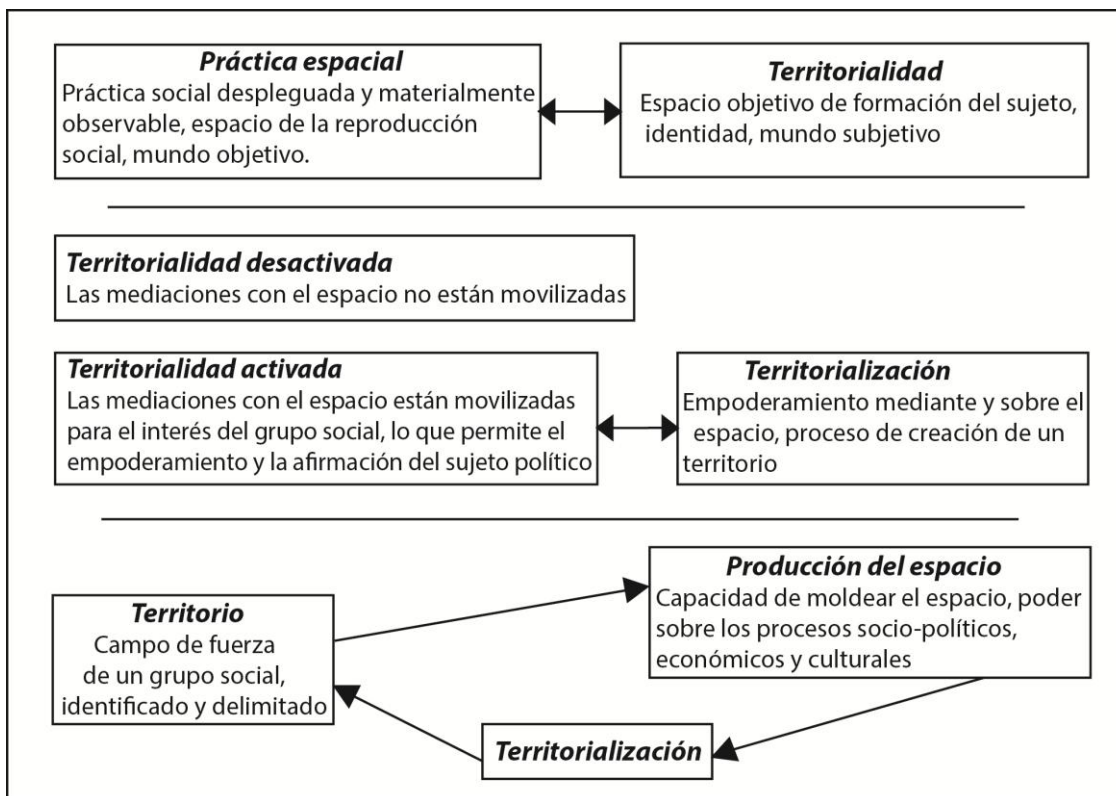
**Práctica espacial**
Práctica social desplegada y materialmente observable, espacio de la reproducción social, mundo objetivo.

**Territorialidad**
Espacio objetivo de formación del sujeto, identidad, mundo subjetivo

**Territorialidad desactivada**
Las mediaciones con el espacio no están movilizadas

**Territorialidad activada**
Las mediaciones con el espacio están movilizadas para el interés del grupo social, lo que permite el empoderamiento y la afirmación del sujeto político

**Territorialización**
Empoderamiento mediante y sobre el espacio, proceso de creación de un territorio

**Territorio**
Campo de fuerza de un grupo social, identificado y delimitado

**Producción del espacio**
Capacidad de moldear el espacio, poder sobre los procesos socio-políticos, económicos y culturales

**Territorialización**